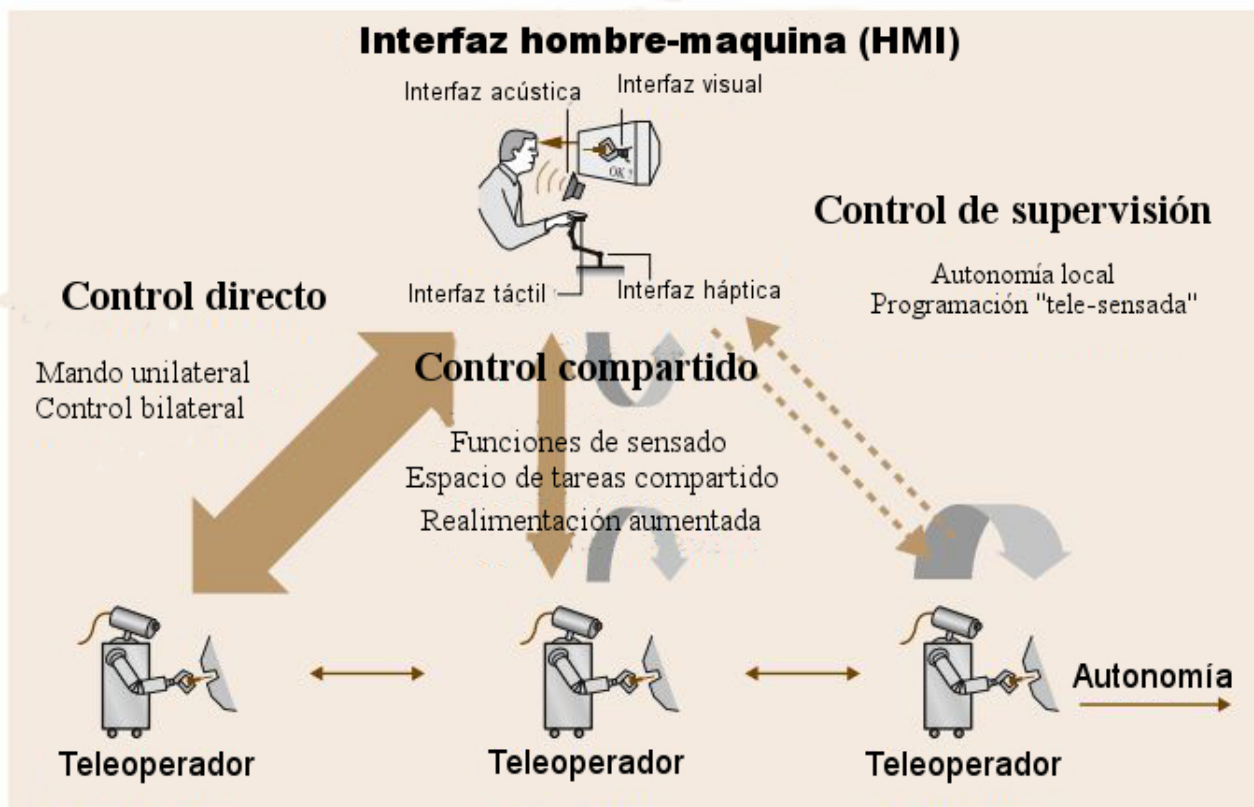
Interfaz hombre-maquina (HMI)

Interfaz acústica
Interfaz visual
OK ?

Control de supervisión

Autonomía local
Programación "tele-sensada"

Control directo

Interfaz táctil
Interfaz háptica

Mando unilateral
Control bilateral

Control compartido

Funciones de sensado
Espacio de tareas compartido
Realimentación aumentada

Autonomía

Teleoperador
Teleoperador
Teleoperador